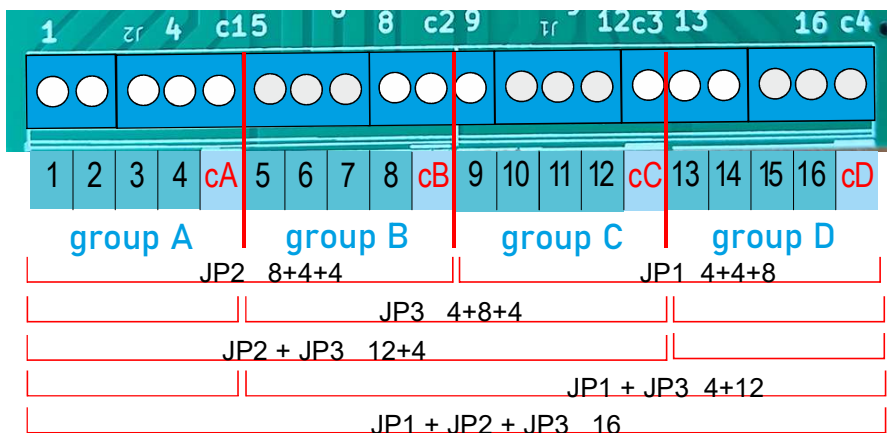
1 ɿƨ 4 c1 5 8 c2 9 ɿɿ 12 c3 13 16 c4

| 1 | 2 | 3 | 4 | cA | 5 | 6 | 7 | 8 | cB | 9 | 10 | 11 | 12 | cC | 13 | 14 | 15 | 16 | cD |
|---|---|---|---|---|---|---|---|---|---|---|---|---|---|---|---|---|---|---|---|

group A group B group C group D

JP2 8+4+4
JP1 4+4+8
JP3 4+8+4
JP2 + JP3 12+4
JP1 + JP3 4+12
JP1 + JP2 + JP3 16